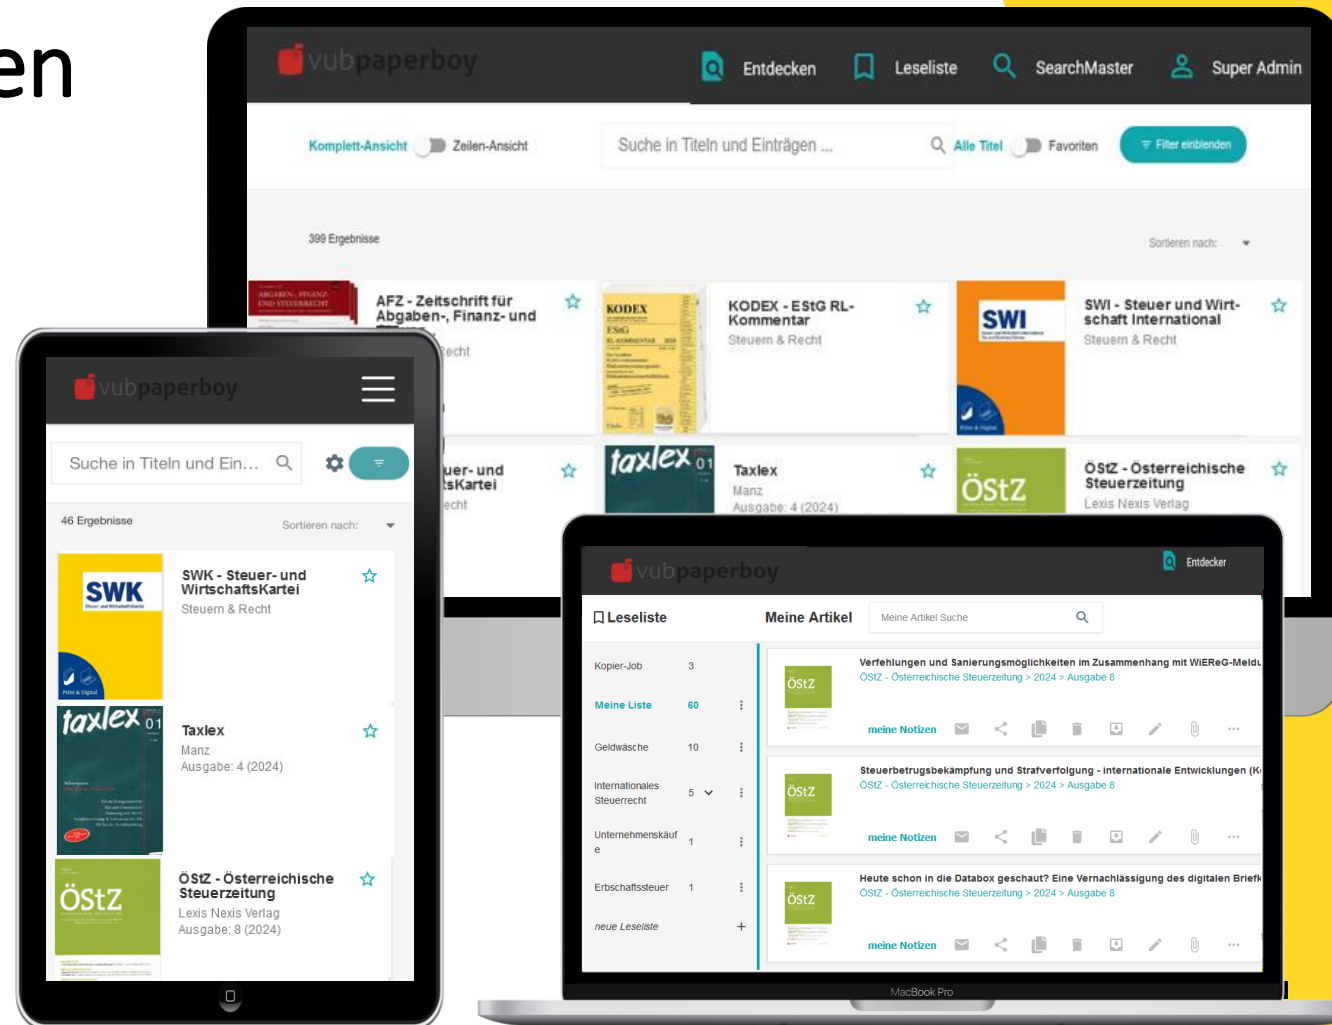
en

vubpaperboy

Entdecken Leseliste SearchMaster Super Admin

Komplett-Ansicht Zeilen-Ansicht

Suche in Titeln und Einträgen ...

Alle Titel Favoriten

Filter einblenden

399 Ergebnisse

Sortieren nach:

AFZ - Zeitschrift für Abgaben-, Finanz- und

Recht

KODEX - EStG RL-Kommentar
Steuern & Recht

SWI - Steuer und Wirtschaft International
Steuern & Recht

uer- und tsKartei
echt

Taxlex
Manz
Ausgabe: 4 (2024)

ÖStZ - Österreichische Steuerzeitung
Lexis Nexis Verlag

vubpaperboy

Suche in Titeln und Ein...

46 Ergebnisse

Sortieren nach:

SWK - Steuer- und WirtschaftsKartei
Steuern & Recht

Taxlex
Manz
Ausgabe: 4 (2024)

ÖStZ - Österreichische Steuerzeitung
Lexis Nexis Verlag
Ausgabe: 8 (2024)

vubpaperboy

Entdecker

Leseliste

Meine Artikel

Meine Artikel Suche

| Kopier-Job | 3 |
|---|---|
| Meine Liste | 60 |
| Geldwäsche | 10 |
| Internationales Steuerrecht | 5 |
| Unternehmenskäufe | 1 |
| Erbschaftssteuer | 1 |
| neue Leseliste | + |

Verfehlungen und Sanierungsmöglichkeiten im Zusammenhang mit WiEReG-Meldu
ÖStZ - Österreichische Steuerzeitung > 2024 > Ausgabe 8
meine Notizen

Steuerbetrugsbekämpfung und Strafverfolgung - internationale Entwicklungen (K
ÖStZ - Österreichische Steuerzeitung > 2024 > Ausgabe 8
meine Notizen

Heute schon in die Databox geschaut? Eine Vernachlässigung des digitalen Briefk
ÖStZ - Österreichische Steuerzeitung > 2024 > Ausgabe 8
meine Notizen

MacBook Pro